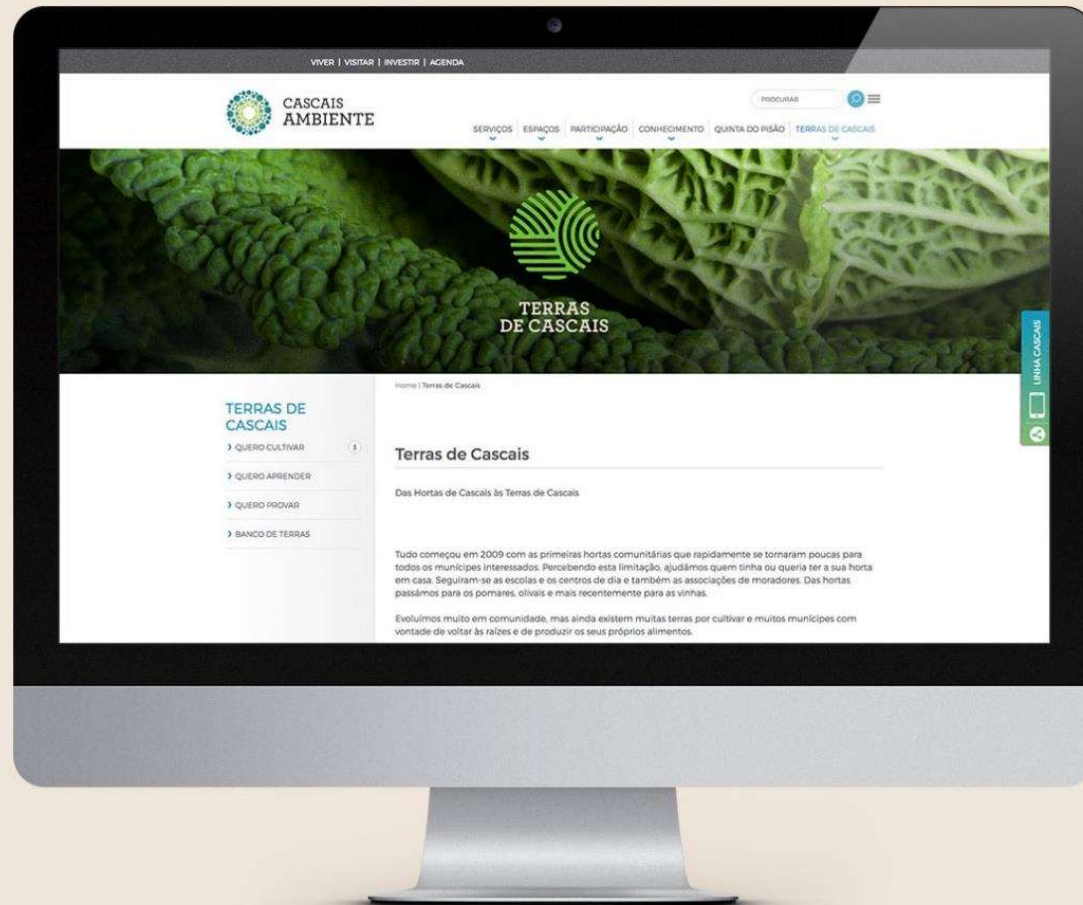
VIVER | VISITAR | INVESTIR | AGENDA

CASCAIS AMBIENTE

PROCURAR

SERVIÇOS ESPAÇOS PARTICIPAÇÃO CONHECIMENTO QUINTA DO PISÃO TERRAS DE CASCAIS

TERRAS DE CASCAIS

LINHA CASCAIS

Home | Terras de Cascais

TERRAS DE CASCAIS

› QUERO CULTIVAR

› QUERO APRENDER

› QUERO PROVAR

› BANCO DE TERRAS

Terras de Cascais

Das Hortas de Cascais às Terras de Cascais

Tudo começou em 2009 com as primeiras hortas comunitárias que rapidamente se tornaram poucas para todos os munícipes interessados. Percebendo esta limitação, ajudámos quem tinha ou queria ter a sua horta em casa. Seguiram-se as escolas e os centros de dia e também as associações de moradores. Das hortas passámos para os pomares, olivais e mais recentemente para as vinhas.

Evoluímos muito em comunidade, mas ainda existem muitas terras por cultivar e muitos munícipes com vontade de voltar às raízes e de produzir os seus próprios alimentos.